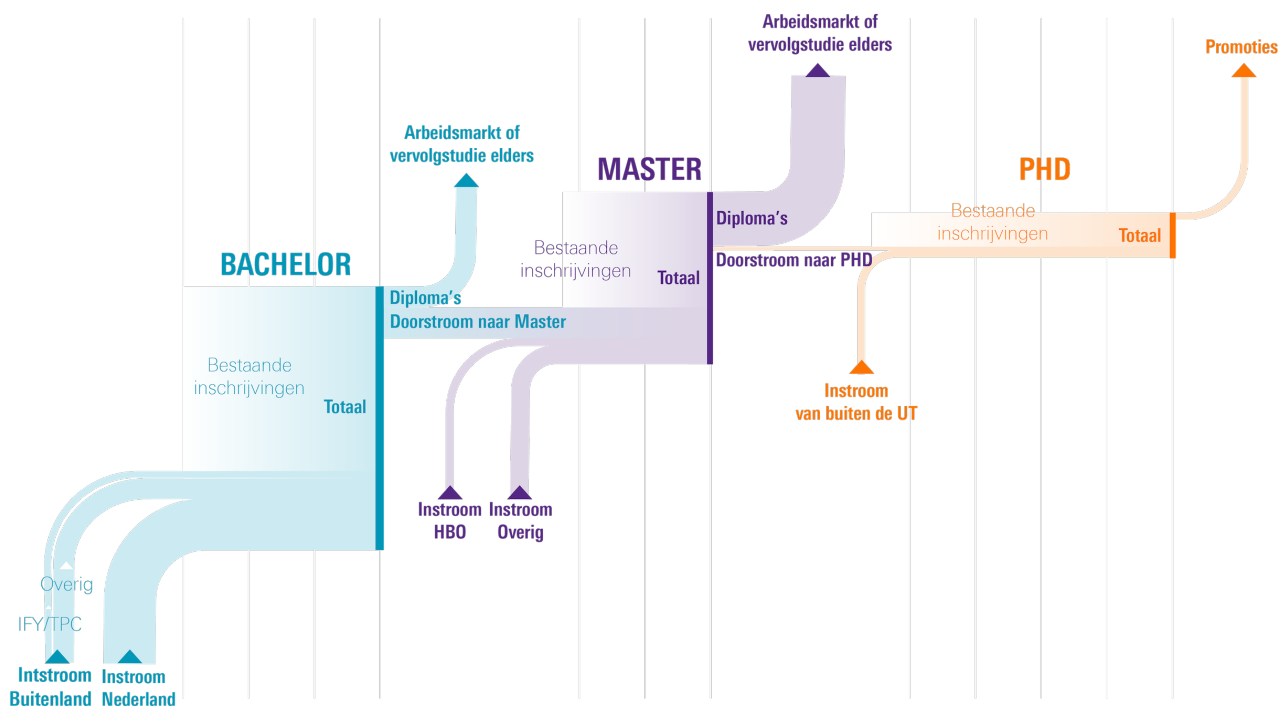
Arbeidsmarkt of vervolgstudie elders

Promoties

Arbeidsmarkt of vervolgstudie elders

MASTER

PHD

Bestaande inschrijvingen

Totaal

Diploma's

Bestaande inschrijvingen

Totaal

Doorstroom naar PHD

BACHELOR

Diploma's

Doorstroom naar Master

Bestaande inschrijvingen

Totaal

Instroom van buiten de UT

Instroom HBO

Instroom Overig

Overig

IFY/TPC

Intstroom Buitenland

Instroom Nederland